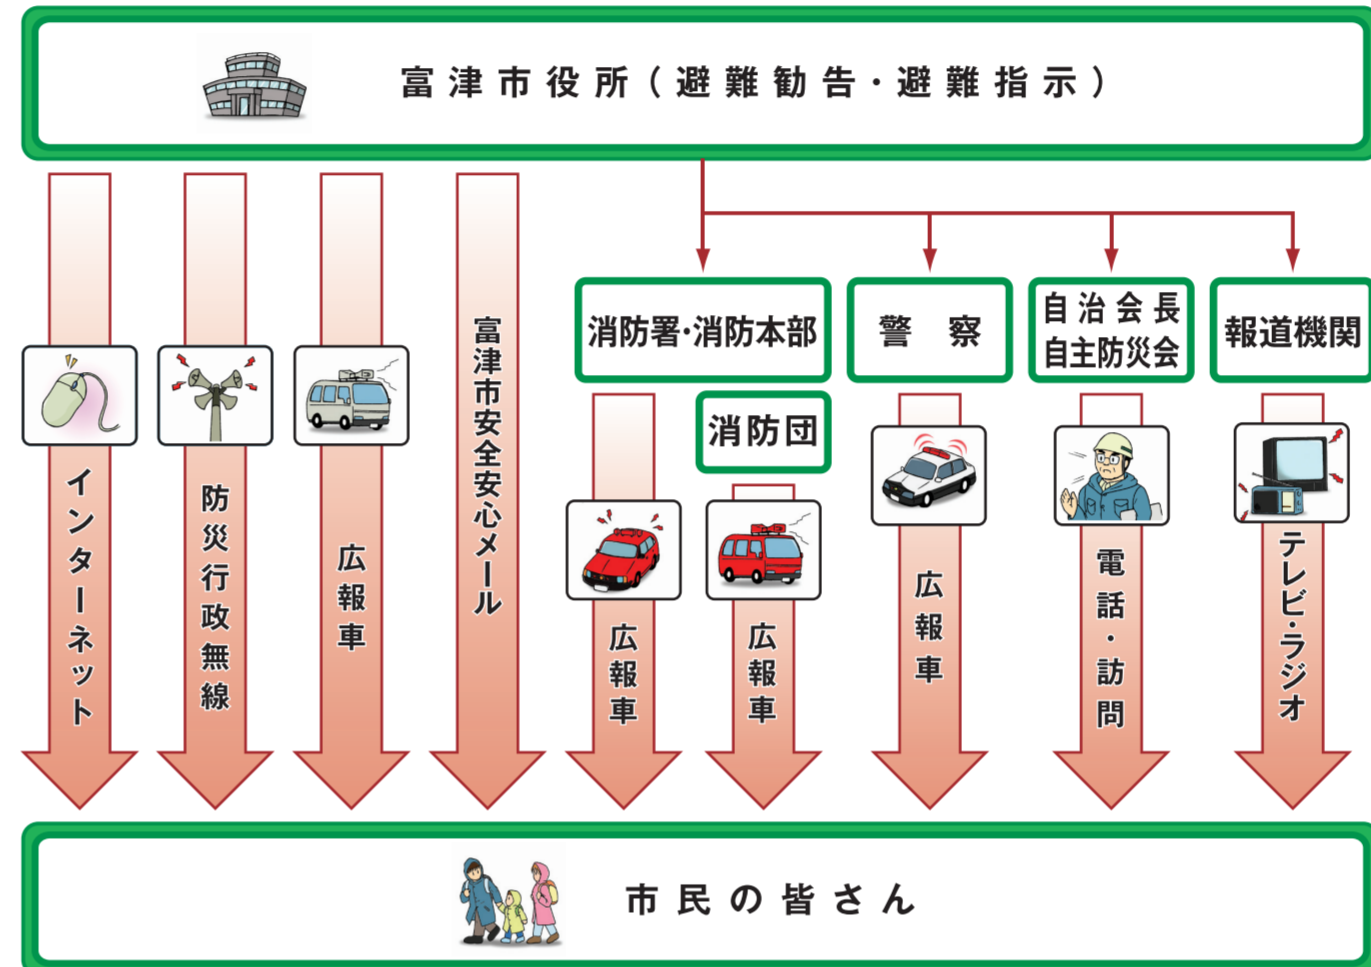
富津市役所（避難勧告・避難指示）

インターネット

防災行政無線

広報車

富津市安全安心メール

消防署・消防本部

広報車

消防団

広報車

警　察

広報車

自治会長
自主防災会

電話・訪問

報道機関

テレビ・ラジオ

市民の皆さん